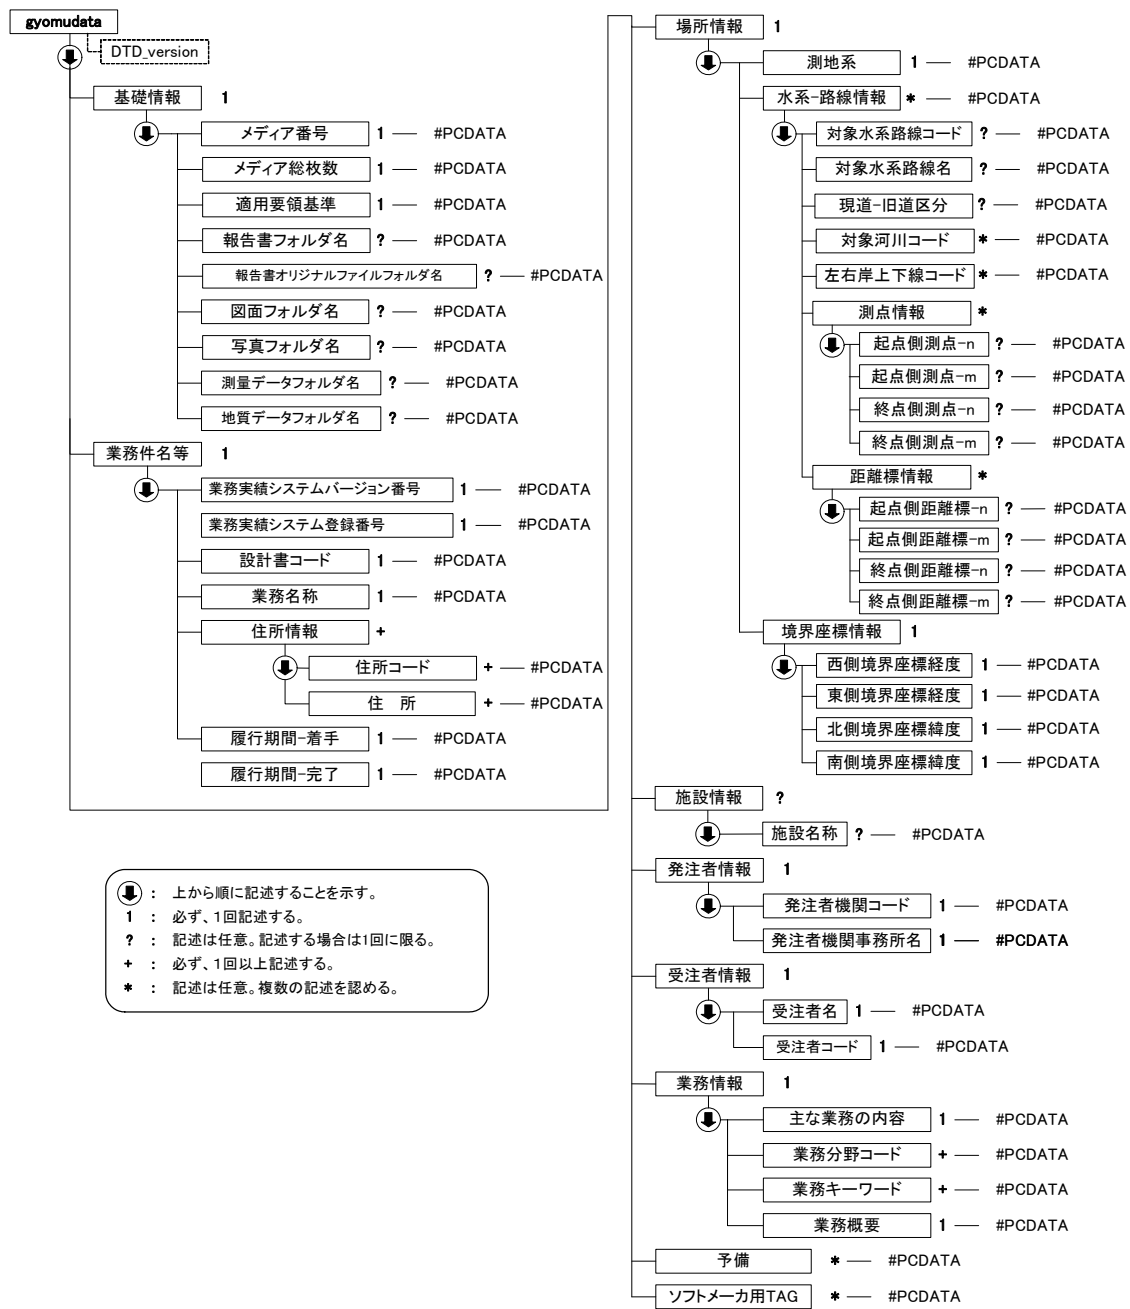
gyomudata
DTD_version

基礎情報 1
メディア番号 1 — #PCDATA
メディア総枚数 1 — #PCDATA
適用要領基準 1 — #PCDATA
報告書フォルダ名 ? — #PCDATA
報告書オリジナルファイルフォルダ名 ? — #PCDATA
図面フォルダ名 ? — #PCDATA
写真フォルダ名 ? — #PCDATA
測量データフォルダ名 ? — #PCDATA
地質データフォルダ名 ? — #PCDATA

業務件名等 1
業務実績システムバージョン番号 1 — #PCDATA
業務実績システム登録番号 1 — #PCDATA
設計書コード 1 — #PCDATA
業務名称 1 — #PCDATA
住所情報 +
住所コード + — #PCDATA
住 所 + — #PCDATA
履行期間-着手 1 — #PCDATA
履行期間-完了 1 — #PCDATA

場所情報 1
測地系 1 — #PCDATA
水系-路線情報 ＊ — #PCDATA
対象水系路線コード ? — #PCDATA
対象水系路線名 ? — #PCDATA
現道-旧道区分 ? — #PCDATA
対象河川コード ＊ — #PCDATA
左右岸上下線コード ＊ — #PCDATA
測点情報 ＊
起点側測点-n ? — #PCDATA
起点側測点-m ? — #PCDATA
終点側測点-n ? — #PCDATA
終点側測点-m ? — #PCDATA
距離標情報 ＊
起点側距離標-n ? — #PCDATA
起点側距離標-m ? — #PCDATA
終点側距離標-n ? — #PCDATA
終点側距離標-m ? — #PCDATA
境界座標情報 1
西側境界座標経度 1 — #PCDATA
東側境界座標経度 1 — #PCDATA
北側境界座標緯度 1 — #PCDATA
南側境界座標緯度 1 — #PCDATA

施設情報 ?
施設名称 ? — #PCDATA

発注者情報 1
発注者機関コード 1 — #PCDATA
発注者機関事務所名 1 — #PCDATA

受注者情報 1
受注者名 1 — #PCDATA
受注者コード 1 — #PCDATA

業務情報 1
主な業務の内容 1 — #PCDATA
業務分野コード + — #PCDATA
業務キーワード + — #PCDATA
業務概要 1 — #PCDATA

予備 ＊ — #PCDATA
ソフトメーカ用TAG ＊ — #PCDATA

: 上から順に記述することを示す。
1 : 必ず、1回記述する。
? : 記述は任意。記述する場合は1回に限る。
+ : 必ず、1回以上記述する。
＊ : 記述は任意。複数の記述を認める。